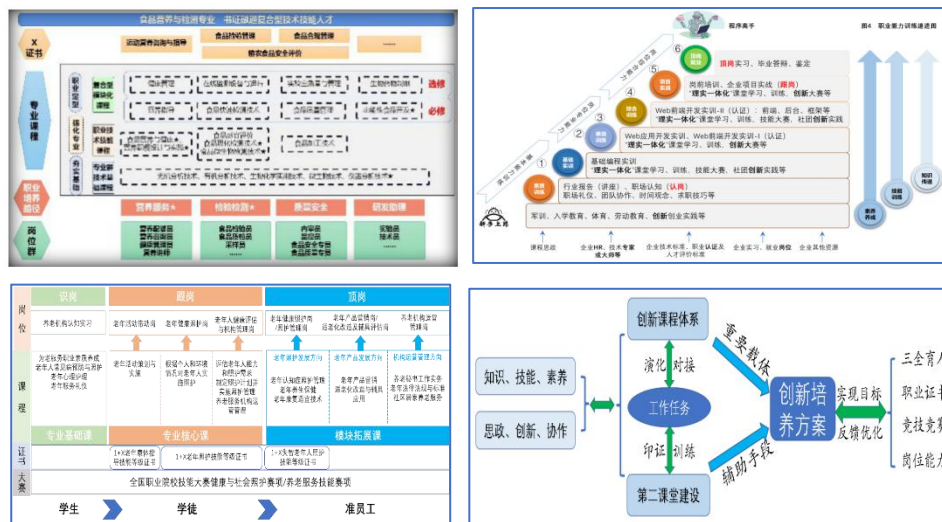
食品营养与检测专业 书证融通复合型技术技能人才

X证书

运动营养咨询与指导

食品检验管理

食品合规管理

粮农食品安全评价

专业课程

职业拓展课程

模块化课程

职业技术技能课程

专业基础课程

选修

必修

职业培养路径

岗位群

营养服务

检验检测

质量安全

研发助理

营养配餐员
健康管理员
营养师

食品检验员
食品检验员
采样员

内审员
质检员
食品安全管理员

实验员
技术员

程序高手

图4 职业能力训练递进图

6 顶岗实习、毕业答辩、鉴定

5 岗前培训、企业项目实战（跟岗）"理实一体化"课堂学习、训练、创新大赛等

4 Web前端开发实训-II（认证）：前端、后台、框架等 "理实一体化"课堂学习、训练、技能大赛等

3 Web应用开发实训、Web前端开发实训-I（认证）"理实一体化"课堂学习、训练、创新大赛等

2 基础编程实训 "理实一体化"课堂学习、训练、技能大赛、社团创新实践等

1 行业报告（讲座）、职场认知（认岗）职场礼仪、团队协作、时间规划、求职技巧等

军训、入学教育、体育、劳动教育、创新创业实践等

课程思政

企业HR、技术专家或大师等

企业技术标准、职业认证及人才评价标准

企业实习、就业岗位

企业其他资源

岗位

识岗

跟岗

顶岗

养老机构认知实习

老年活动策划岗

老年健康照护岗

老年人健康评估与机构照护岗

老年健康促进岗/照护管理岗

老年产品营销岗/适老化改造及辅具评估岗

养老机构运营/管理岗

课程

专业基础课

专业核心课

模块拓展课

证书大赛

1+X老年照护初级/中级证书

1+X老年照护技能等级证书

全国职业院校技能大赛健康与社会照护赛项/养老服务技能赛项

学生

学徒

准员工

知识、技能、素养

思政、创新、协作

创新课程体系

演化 对接

工作任务

印证 训练

第二课堂建设

重要载体

辅助手段

创新培养方案

实现目标

反馈优化

三全育人

职业证书

竞技竞赛

岗位能力